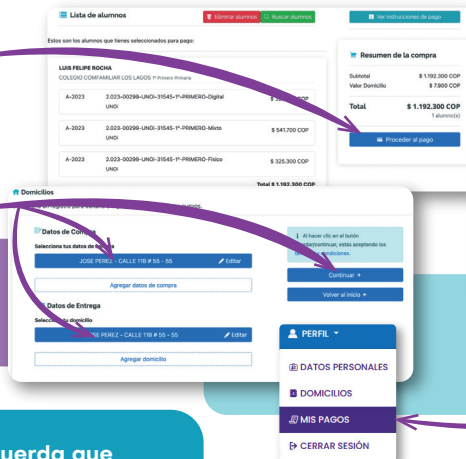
Lista de alumnos

Eliminar alumnos

Buscar alumnos

Ver instrucciones de pago

Estos son los alumnos que tienes seleccionados para pago:

LUIS FELIPE ROCHA

COLEGIO CAMPAMILIAR LOS LAGOS 1º Primero Primaria

| A-2023 | 2.023-00299-UNOi-31545-1º-PRIMERO-Digital UNOi | $ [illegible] |
|---|---|---|
| A-2023 | 2.023-00299-UNOi-31545-1º-PRIMERO-Mixto UNOi | $ 541.700 COP |
| A-2023 | 2.023-00299-UNOi-31545-1º-PRIMERO-Físico UNOi | $ 325.300 COP |

Total $ 1.192.300 COP

Resumen de la compra

Subtotal $ 1.192.300 COP

Valor Domicilio $ 7.800 COP

Total $ 1.192.300 COP

1 alumno(s)

Proceder al pago

Domicilios

Datos de Compra

Selecciona tus datos de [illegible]

JOSE PEREZ - CALLE 11B # 55 - 55

Editar

Agregar datos de compra

Datos de Entrega

Selecciona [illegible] domicilio

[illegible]SE PEREZ - CALLE 11B # 55 - 55

Editar

Agregar domicilio

Al hacer clic en el botón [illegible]/continuar, estás aceptando los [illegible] condiciones.

Continuar

Volver al inicio

PERFIL

DATOS PERSONALES

DOMICILIOS

MIS PAGOS

CERRAR SESIÓN

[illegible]uerda que